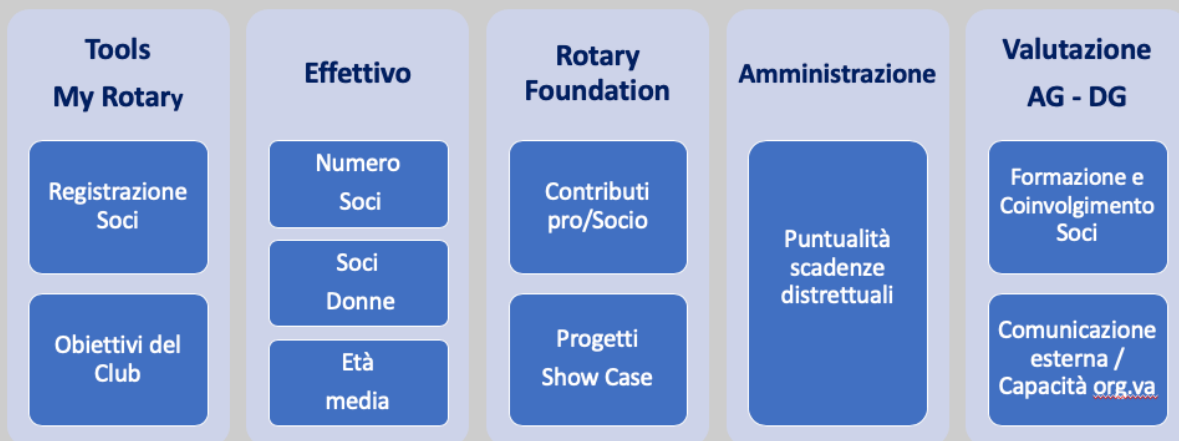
Tools
My Rotary

Registrazione Soci

Obiettivi del Club

Effettivo

Numero Soci

Soci Donne

Età media

Rotary Foundation

Contributi pro/Socio

Progetti Show Case

Amministrazione

Puntualità scadenze distrettuali

Valutazione
AG - DG

Formazione e Coinvolgimento Soci

Comunicazione esterna / Capacità org.va